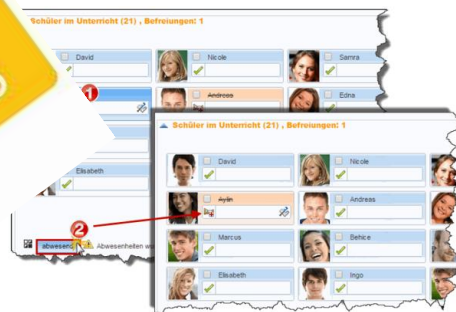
Schüler im Unterricht (21) , Befreiungen: 1

David
Nicole
Samra
1
Andreas
Edna
Elisabeth
2
abwesend
Abwesenheiten wa

Schüler im Unterricht (21) , Befreiungen: 1

David
Nicole
Aylin
Andreas
Marcus
Sehice
Elisabeth
Ingo